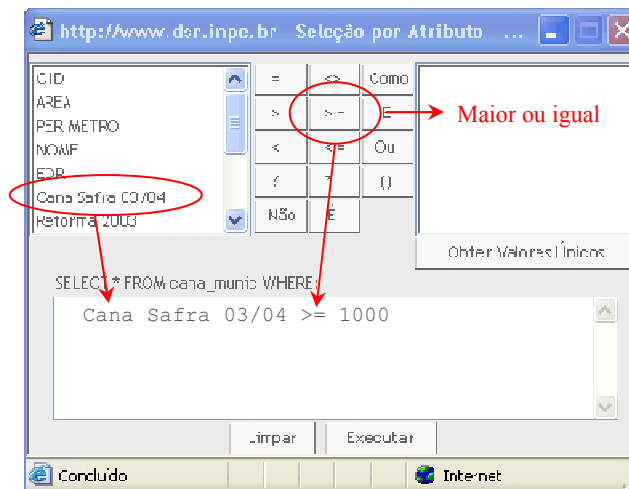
http://www.dsr.inpe.br Seleção por Atributo ...

CID
AREA
PERIMETRO
NOME
EDR
Cana Safra 03/04
Reforma 2003

=
<>
Como
>
>=
E
<
<=
Ou
(
)
()
Não
É

Maior ou igual

Obter Valores Únicos

SELECT * FROM cana_munic WHERE:

Cana Safra 03/04 >= 1000

Limpar
Executar

Concluído
Internet